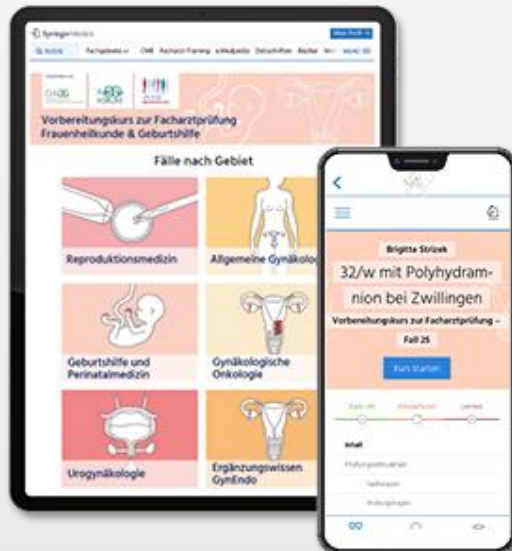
SpringerMedizin

Mein Profil

Suche

Fachgebiete

CME

Facharzt-Training

e.Medpedia

Zeitschriften

Bücher

Vorbereitungskurs zur Facharztprüfung Frauenheilkunde & Geburtshilfe

Fälle nach Gebiet

Reproduktionsmedizin

Allgemeine Gynäkolo

Geburtshilfe und Perinatalmedizin

Gynäkologische Onkologie

Urogynäkologie

Ergänzungswissen GynEndo

Brigitte Strizek

32/w mit Polyhydramnion bei Zwillingen

Vorbereitungskurs zur Facharztprüfung – Fall 25

Kurs starten

Inhalt

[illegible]